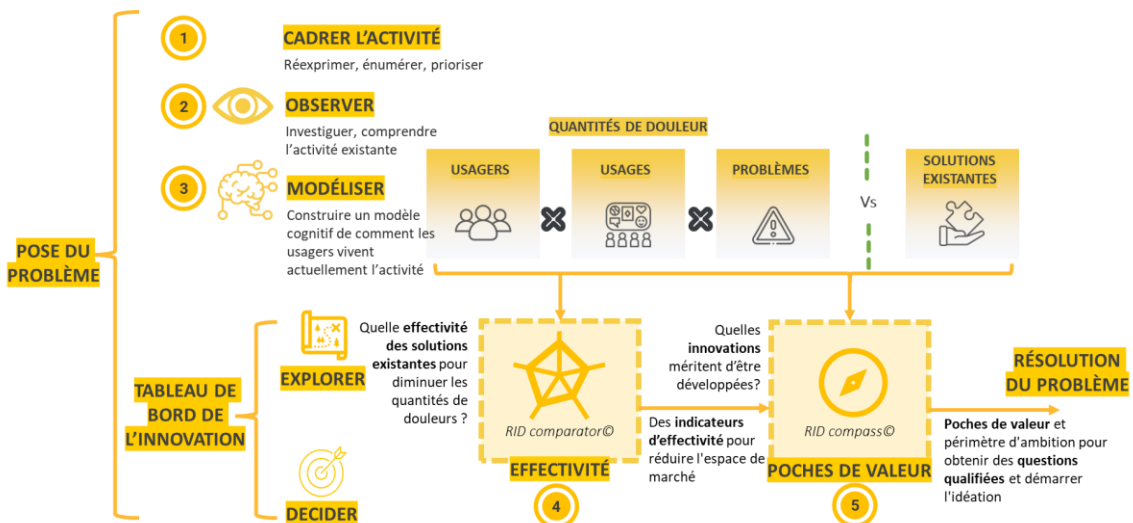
POSE DU PROBLÈME

1 CADRER L'ACTIVITÉ
Réexprimer, énumérer, prioriser

2 OBSERVER
Investiguer, comprendre l'activité existante

3 MODÉLISER
Construire un modèle cognitif de comment les usagers vivent actuellement l'activité

QUANTITÉS DE DOULEUR
USAGERS
USAGES
PROBLÈMES
Vs
SOLUTIONS EXISTANTES

TABLEAU DE BORD DE L'INNOVATION

EXPLORER
DECIDER

Quelle **effectivité des solutions existantes** pour diminuer les quantités de douleurs ?

RID comparator©
EFFECTIVITÉ
4

Quelles **innovations** méritent d'être développées?

Des **indicateurs d'effectivité** pour réduire l'espace de marché

RID compass©
POCHES DE VALEUR
5

RÉSOLUTION DU PROBLÈME

**Poches de valeur** et périmètre d'ambition pour obtenir des **questions qualifiées** et démarrer l'idéation